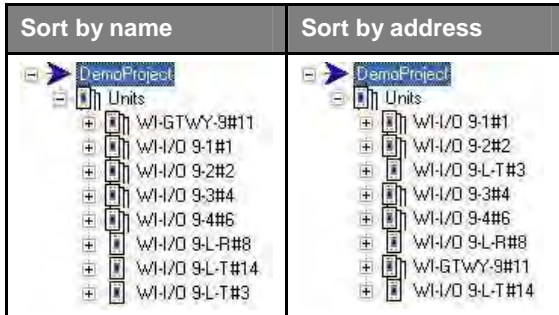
| Sort by name | Sort by address |
|---|---|
| DemoProject<br>Units<br>WI-GTWY-9#11<br>WI-I/O 9-1#1<br>WI-I/O 9-2#2<br>WI-I/O 9-3#4<br>WI-I/O 9-4#6<br>WI-I/O 9-L-R#8<br>WI-I/O 9-L-T#14<br>WI-I/O 9-L-T#3 | DemoProject<br>Units<br>WI-I/O 9-1#1<br>WI-I/O 9-2#2<br>WI-I/O 9-L-T#3<br>WI-I/O 9-3#4<br>WI-I/O 9-4#6<br>WI-I/O 9-L-R#8<br>WI-GTWY-9#11<br>WI-I/O 9-L-T#14 |